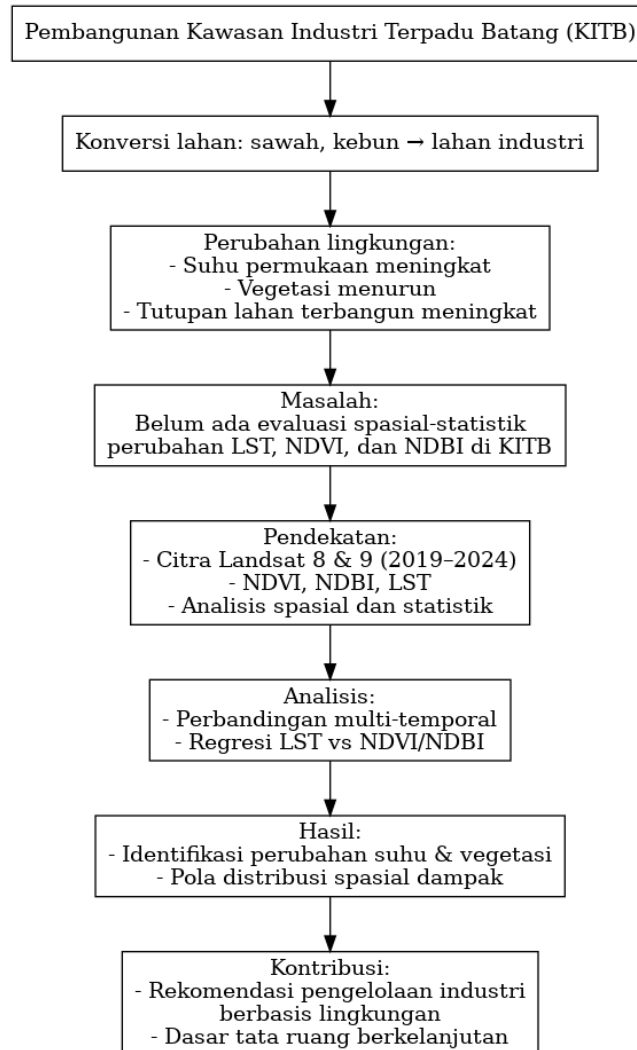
Pembangunan Kawasan Industri Terpadu Batang (KITB)

Konversi lahan: sawah, kebun → lahan industri

Perubahan lingkungan:
- Suhu permukaan meningkat
- Vegetasi menurun
- Tutupan lahan terbangun meningkat

Masalah:
Belum ada evaluasi spasial-statistik perubahan LST, NDVI, dan NDBI di KITB

Pendekatan:
- Citra Landsat 8 & 9 (2019–2024)
- NDVI, NDBI, LST
- Analisis spasial dan statistik

Analisis:
- Perbandingan multi-temporal
- Regresi LST vs NDVI/NDBI

Hasil:
- Identifikasi perubahan suhu & vegetasi
- Pola distribusi spasial dampak

Kontribusi:
- Rekomendasi pengelolaan industri berbasis lingkungan
- Dasar tata ruang berkelanjutan